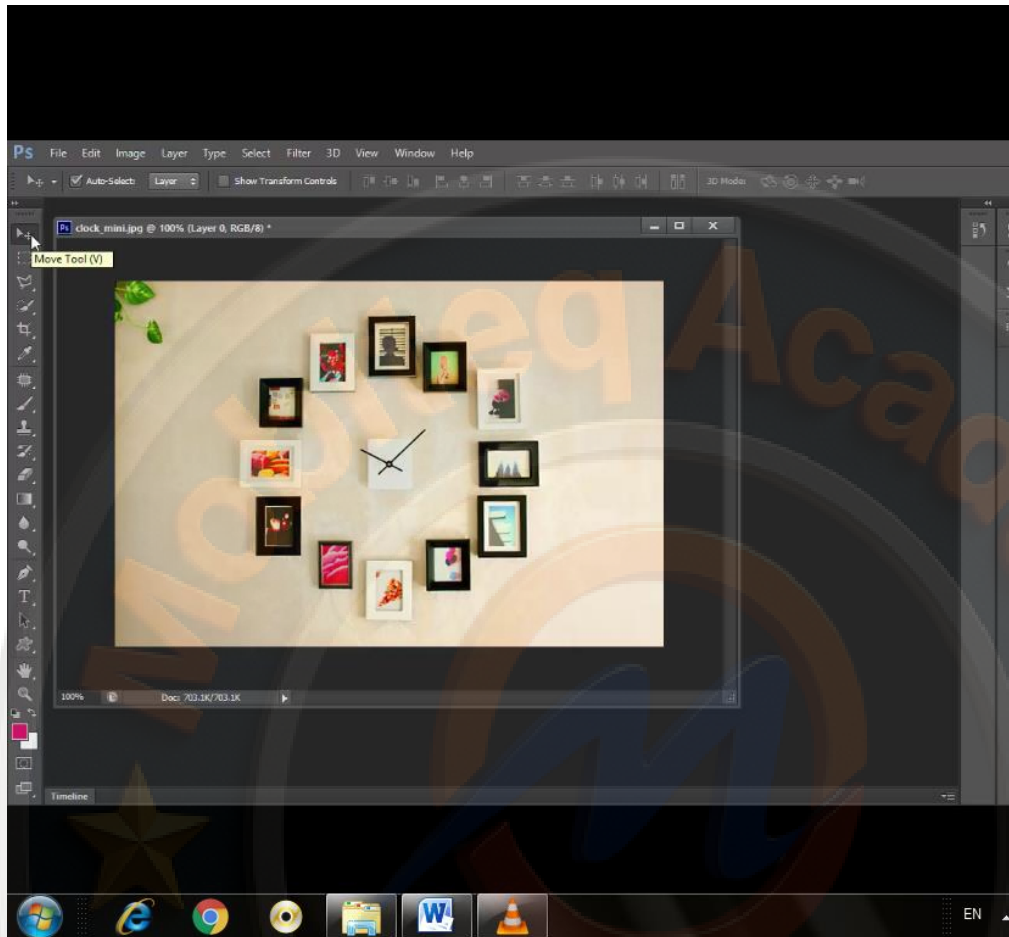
Ps File Edit Image Layer Type Select Filter 3D View Window Help

Auto-Select: Layer Show Transform Controls 3D Mode:

clock_mini.jpg @ 100% (Layer 0, RGB/8) *

Move Tool (V)

100% Doc: 703.1K/703.1K

Timeline

EN